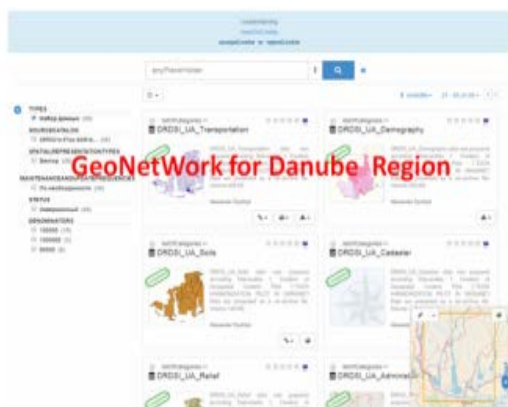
GeoNetWork for Danube Region

anyPlaceHolder

TYPES

SOURCECATALOG

SPATIALREPRESENTATIONTYPES

MAINTENANCEANDUPDATEFREQUENCIES

STATUS

DENOMINATORS

DRDSI_UA_Transportation

DRDSI_UA_Demography

DRDSI_UA_Soils

DRDSI_UA_Cadaster

DRDSI_UA_Relief

DRDSI_UA_Administ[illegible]